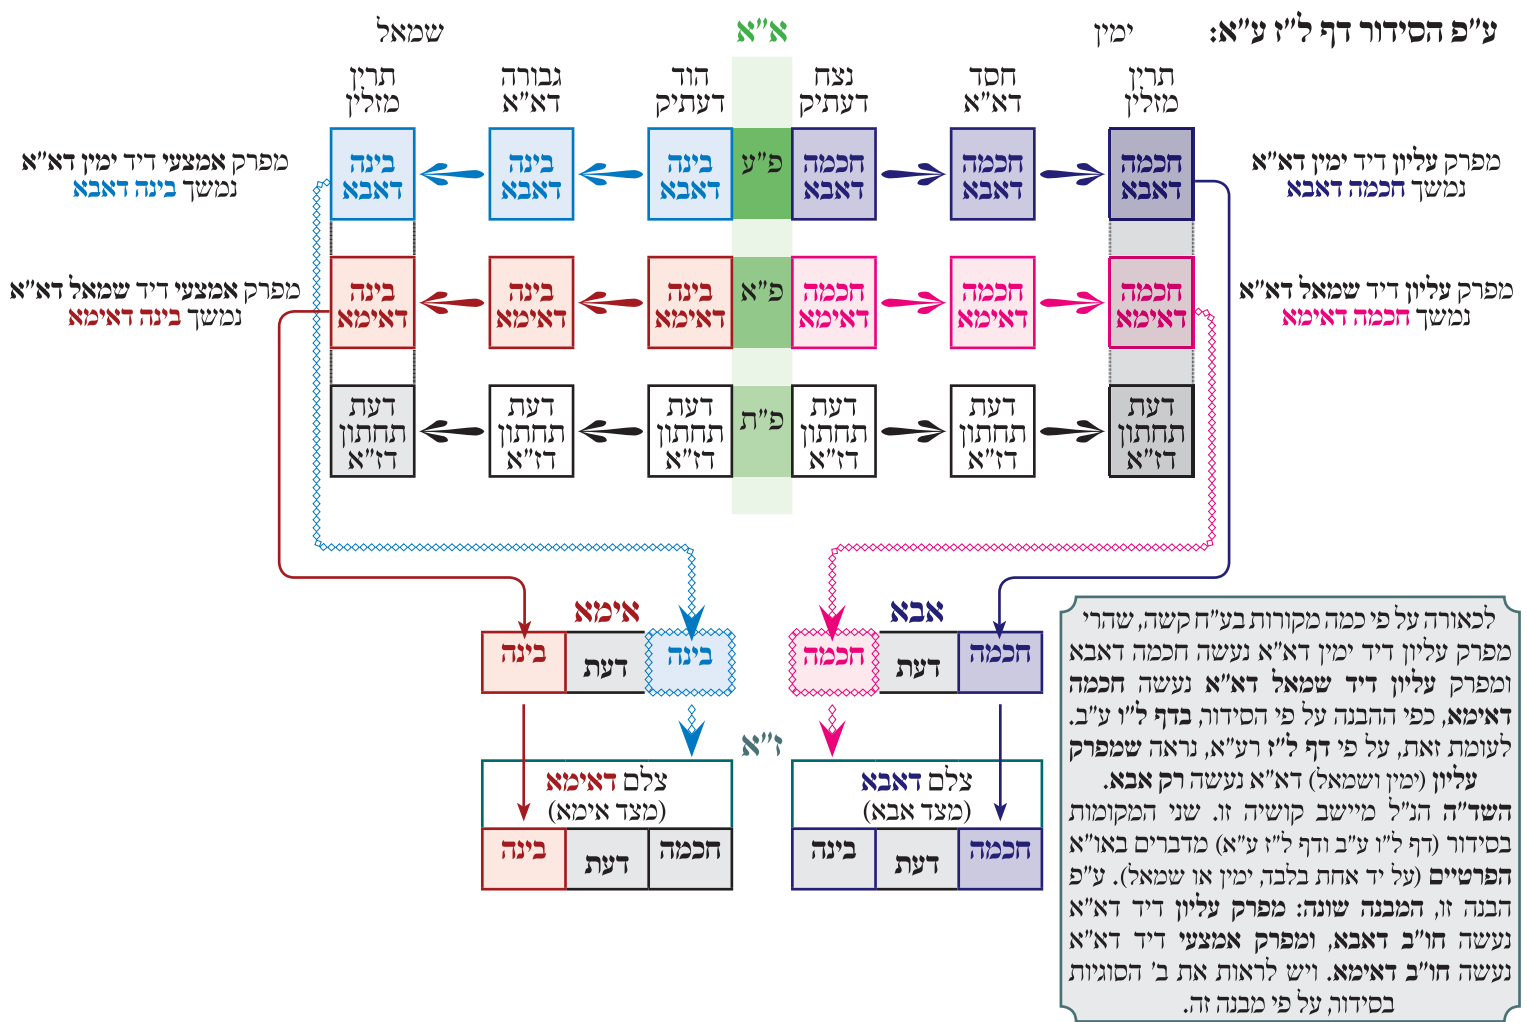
ע"פ הסידור דף ל"ז ע"א:

ימין
א"א
שמאל

תרין מזלין
חסד דא"א
נצח דעתיק
הוד דעתיק
גבורה דא"א
תרין מזלין

מפרק עליון דיד ימין דא"א נמשך חכמה דאבא

חכמה דאבא
חכמה דאבא
חכמה דאבא
פ"ע
בינה דאבא
בינה דאבא
בינה דאבא

מפרק אמצעי דיד ימין דא"א נמשך בינה דאבא

מפרק עליון דיד שמאל דא"א נמשך חכמה דאימא

חכמה דאימא
חכמה דאימא
חכמה דאימא
פ"א
בינה דאימא
בינה דאימא
בינה דאימא

מפרק אמצעי דיד שמאל דא"א נמשך בינה דאימא

דעת תחתון דז"א
דעת תחתון דז"א
דעת תחתון דז"א
פ"ת
דעת תחתון דז"א
דעת תחתון דז"א
דעת תחתון דז"א

אבא
חכמה
דעת
חכמה

אימא
בינה
דעת
בינה

ז"א

צלם דאבא (מצד אבא)
חכמה
דעת
בינה

צלם דאימא (מצד אימא)
חכמה
דעת
בינה

לכאורה על פי כמה מקורות בע"ח קשה, שהרי מפרק עליון דיד ימין דא"א נעשה חכמה דאבא ומפרק עליון דיד שמאל דא"א נעשה חכמה דאימא, כפי ההבנה על פי הסידור, בדף ל"ו ע"ב. לעומת זאת, על פי דף ל"ז רע"א, נראה שמפרק עליון (ימין ושמאל) דא"א נעשה רק אבא.
השד"ה הנ"ל מיישב קושיה זו. שני המקומות בסידור (דף ל"ו ע"ב ודף ל"ז ע"א) מדברים באו"א הפרטיים (על יד אחת בלבד, ימין או שמאל). ע"פ הבנה זו, המבנה שונה: מפרק עליון דיד דא"א נעשה חו"ב דאבא, ומפרק אמצעי דיד דא"א נעשה חו"ב דאימא. ויש לראות את ב' הסוגיות בסידור, על פי מבנה זה.